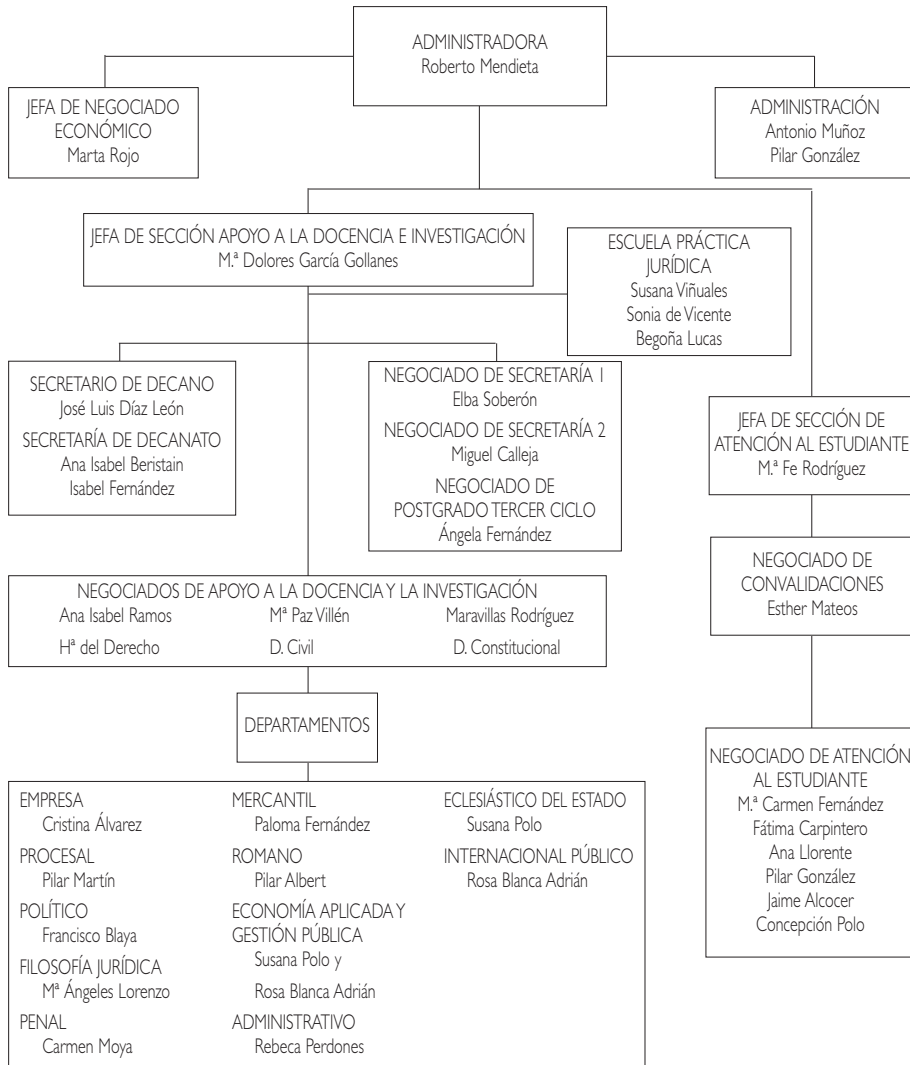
ADMINISTRADORA
Roberto Mendieta

JEFA DE NEGOCIADO ECONÓMICO
Marta Rojo

ADMINISTRACIÓN
Antonio Muñoz
Pilar González

JEFA DE SECCIÓN APOYO A LA DOCENCIA E INVESTIGACIÓN
M.ª Dolores García Gollanes

ESCUELA PRÁCTICA JURÍDICA
Susana Viñuales
Sonia de Vicente
Begoña Lucas

SECRETARIO DE DECANO
José Luis Díaz León
SECRETARÍA DE DECANATO
Ana Isabel Beristain
Isabel Fernández

NEGOCIADO DE SECRETARÍA 1
Elba Soberón
NEGOCIADO DE SECRETARÍA 2
Miguel Calleja
NEGOCIADO DE POSTGRADO TERCER CICLO
Ángela Fernández

JEFA DE SECCIÓN DE ATENCIÓN AL ESTUDIANTE
M.ª Fe Rodríguez

NEGOCIADOS DE APOYO A LA DOCENCIA Y LA INVESTIGACIÓN
Ana Isabel Ramos
Hª del Derecho
Mª Paz Villén
D. Civil
Maravillas Rodríguez
D. Constitucional

NEGOCIADO DE CONVALIDACIONES
Esther Mateos

DEPARTAMENTOS

EMPRESA
Cristina Álvarez
PROCESAL
Pilar Martín
POLÍTICO
Francisco Blaya
FILOSOFÍA JURÍDICA
Mª Ángeles Lorenzo
PENAL
Carmen Moya

MERCANTIL
Paloma Fernández
ROMANO
Pilar Albert
ECONOMÍA APLICADA Y GESTIÓN PÚBLICA
Susana Polo y
Rosa Blanca Adrián
ADMINISTRATIVO
Rebeca Perdones

ECLESIÁSTICO DEL ESTADO
Susana Polo
INTERNACIONAL PÚBLICO
Rosa Blanca Adrián

NEGOCIADO DE ATENCIÓN AL ESTUDIANTE
M.ª Carmen Fernández
Fátima Carpintero
Ana Llorente
Pilar González
Jaime Alcocer
Concepción Polo